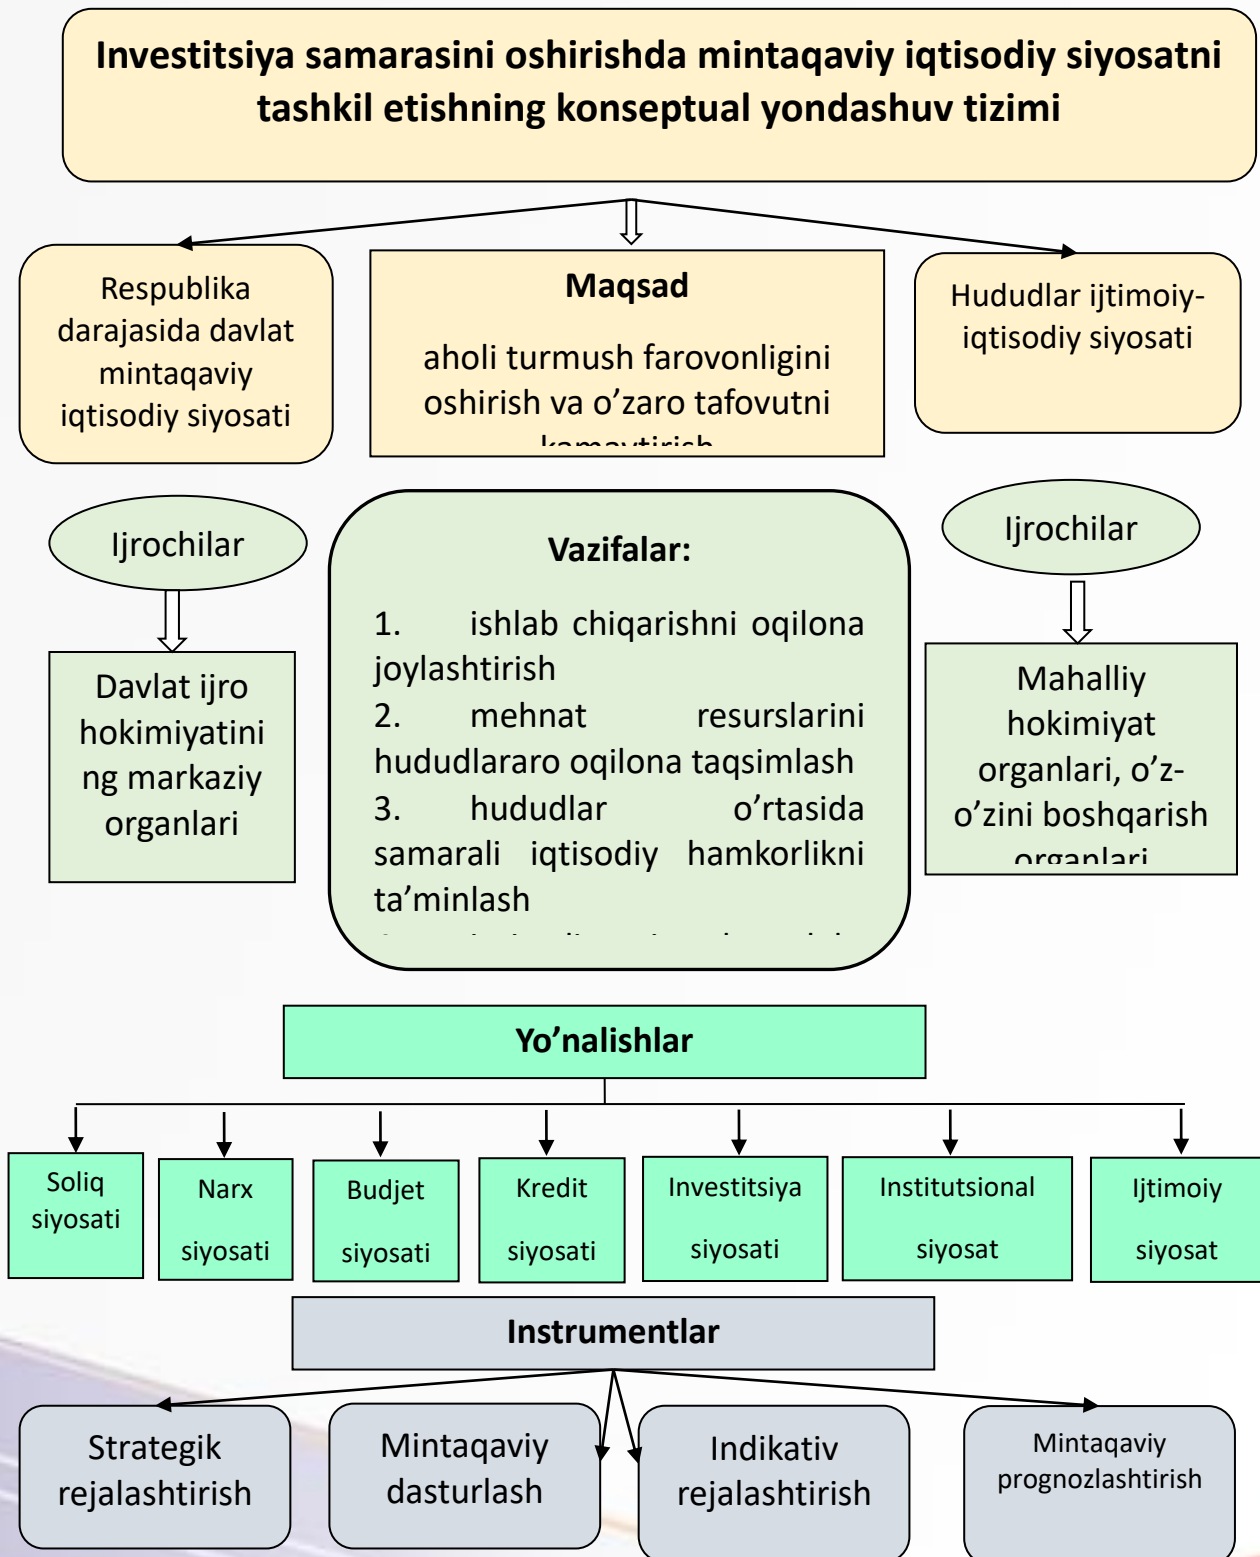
Investitsiya samarasini oshirishda mintaqaviy iqtisodiy siyosatni tashkil etishning konseptual yondashuv tizimi

Respublika darajasida davlat mintaqaviy iqtisodiy siyosati

Maqsad

aholi turmush farovonligini oshirish va o'zaro tafovutni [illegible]

Hududlar ijtimoiy-iqtisodiy siyosati

Ijrochilar

Davlat ijro hokimiyatining markaziy organlari

Vazifalar:

1. ishlab chiqarishni oqilona joylashtirish
2. mehnat resurslarini hududlararo oqilona taqsimlash
3. hududlar o'rtasida samarali iqtisodiy hamkorlikni ta'minlash
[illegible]

Ijrochilar

Mahalliy hokimiyat organlari, o'z-o'zini boshqarish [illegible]

Yo'nalishlar

Soliq siyosati

Narx siyosati

Budjet siyosati

Kredit siyosati

Investitsiya siyosati

Institutsional siyosat

Ijtimoiy siyosat

Instrumentlar

Strategik rejalashtirish

Mintaqaviy dasturlash

Indikativ rejalashtirish

Mintaqaviy prognozlashtirish